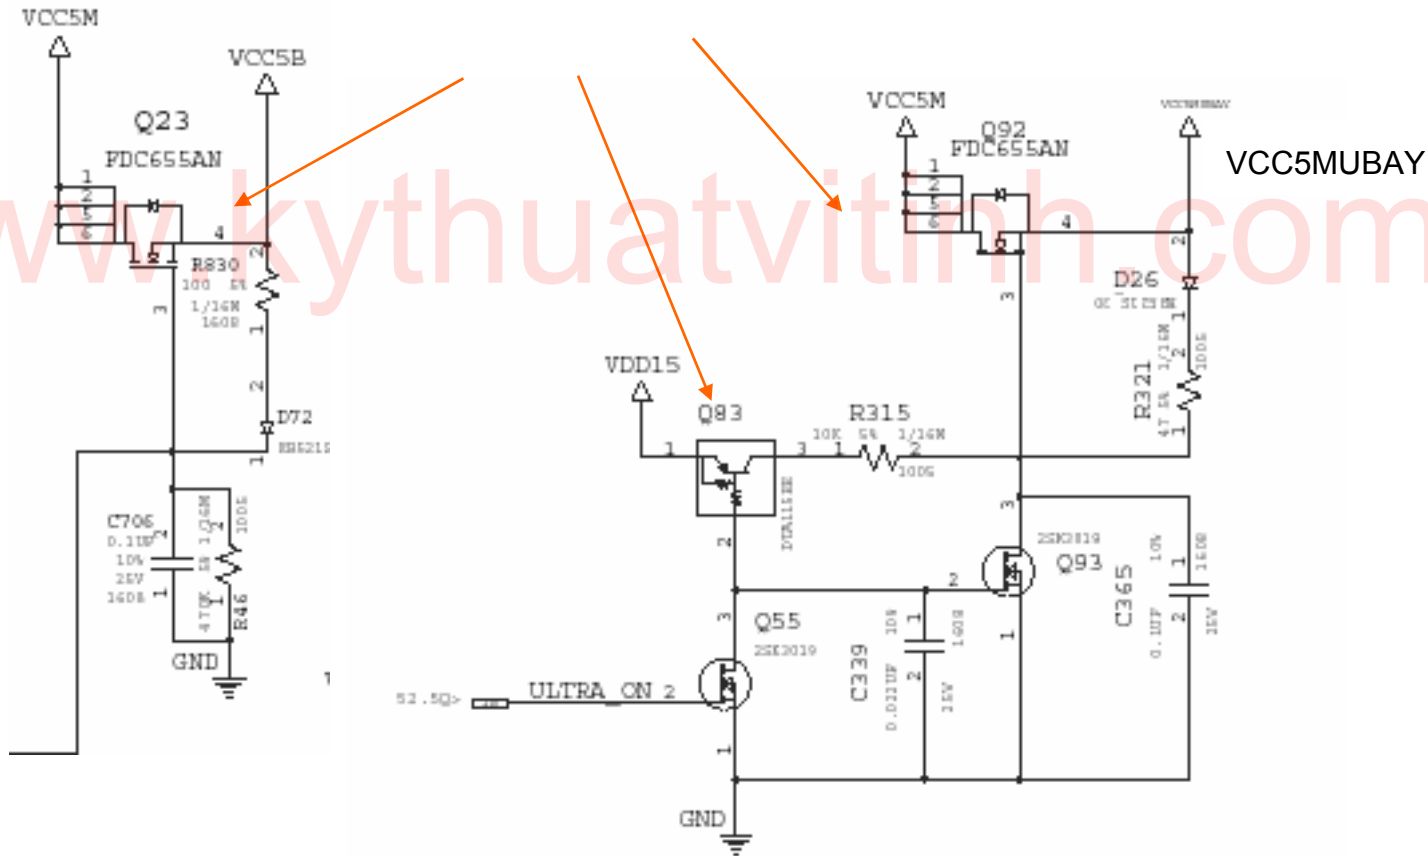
VCC5M
VCC5B
Q23
FDC655AN
1
2
5
6
4
R830
100 5%
1/16W
1608
2
1
3
2
D72
RB521S
1
C706
0.1UF
10%
25V
1608
2
1
1/16W
5%
47.0K
2
1
R46
1005
GND
1
VCC5M
Q92
FDC655AN
1
2
5
6
4
3
VCC5MUBAY
2
D26
1
1/16W
2
R321
47.5%
1
1005
VDD15
Q83
1
3
R315
10K 5%
1/16M
1
2
1005
DTA115EE
2
3
2SK3019
Q93
2
1
3
C365
0.1UF
10%
1
2
1608
25V
3
Q55
2SK3019
C339
0.022UF
10%
1
2
1608
25V
52.5Q>
ULTRA_ON 2
1
GND
www.kythuatvitinh.com